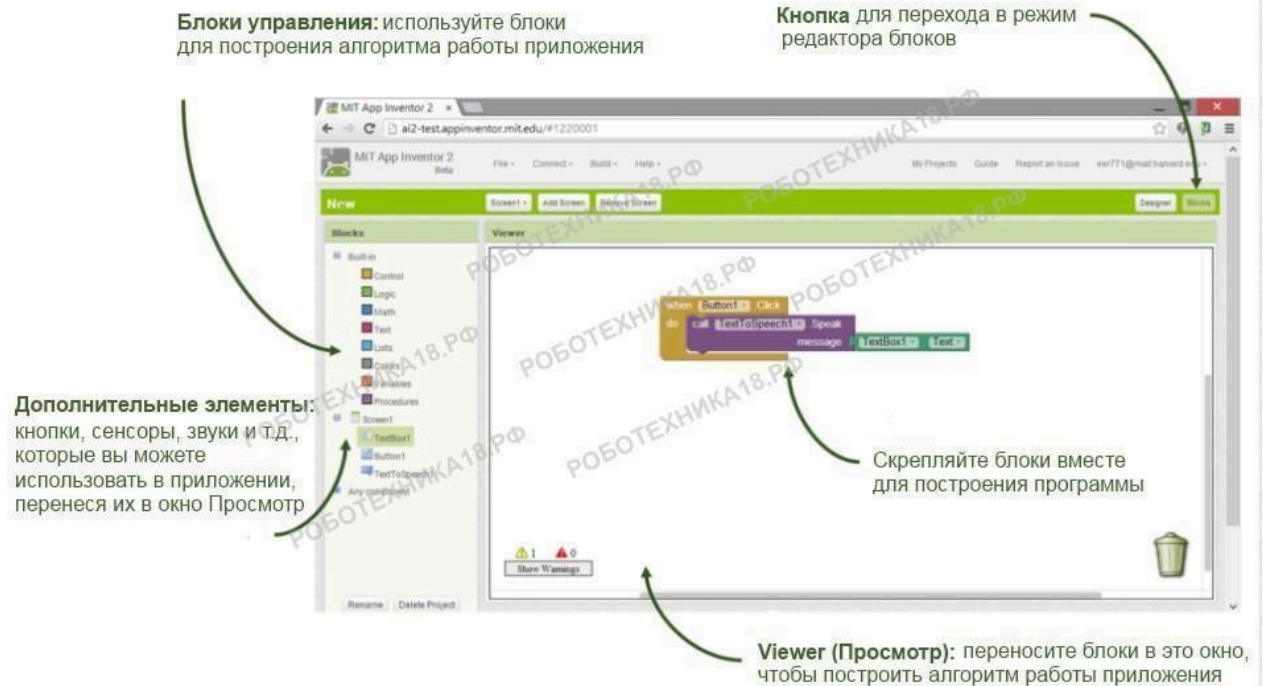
**Блоки управления:** используйте блоки для построения алгоритма работы приложения

**Кнопка** для перехода в режим редактора блоков

MIT App Inventor 2 ×

ai2-test.appinventor.mit.edu/#1220001

MIT App Inventor 2 Beta

File · Connect · Build · Help ·

My Projects Guide Report an Issue eer771@mail.harvard.edu ·

New

Screen1 · Add Screen Remove Screen

Designer Blocks

Blocks

Viewer

Built-in

Control

Logic

Math

Text

Lists

Colors

Variables

Procedures

Screen1

TextBox1

Button1

TextToSpeech1

Any component

Rename Delete Project

when Button1 . Click

do call TextToSpeech1 . Speak

message TextBox1 . Text

1 0

Show Warnings

РОБОТЕХНИКА18.РФ

**Дополнительные элементы:** кнопки, сенсоры, звуки и т.д., которые вы можете использовать в приложении, перенеся их в окно Просмотр

Скрепляйте блоки вместе для построения программы

**Viewer (Просмотр):** переносите блоки в это окно, чтобы построить алгоритм работы приложения